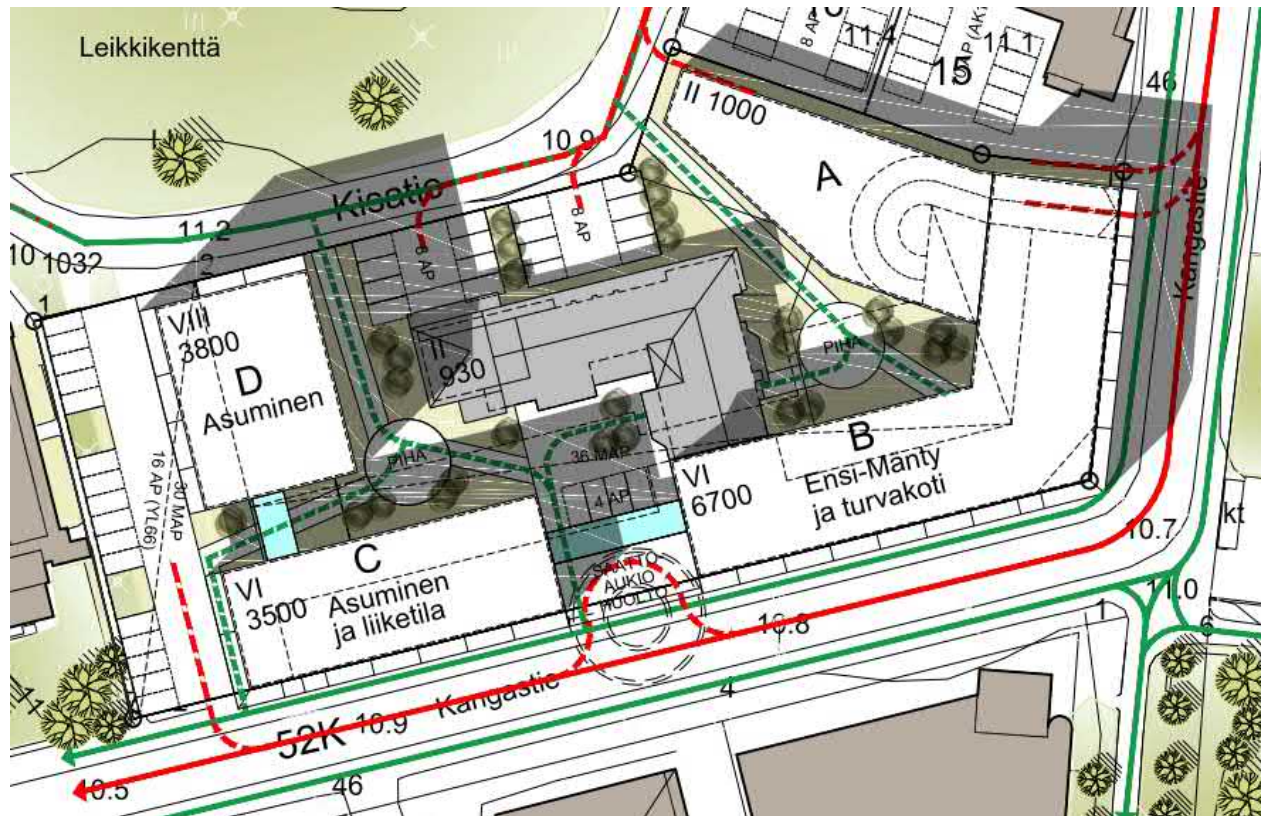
Leikkikenttä

10.9

8 AP

11.4

AP (AK)

11.1

15

46

II 1000

A

Kisatie

11.2

10 1032

1

8 AP

8 AP

Kangastie

VIII
3800

D
Asuminen

II
930

PIHA

PIHA

36 MAP

4 AP

VI
6700

B
Ensi-Mänty
ja turvakoti

30 MAP
16 AP (YL66)

C
Asuminen
ja liiketila

VI
3500

SAATTO
AUKIO
HUOLTO

10.8

10.7

kt

11.0

1

6

Kangastie

4

52K

10.9

10.5

46

14